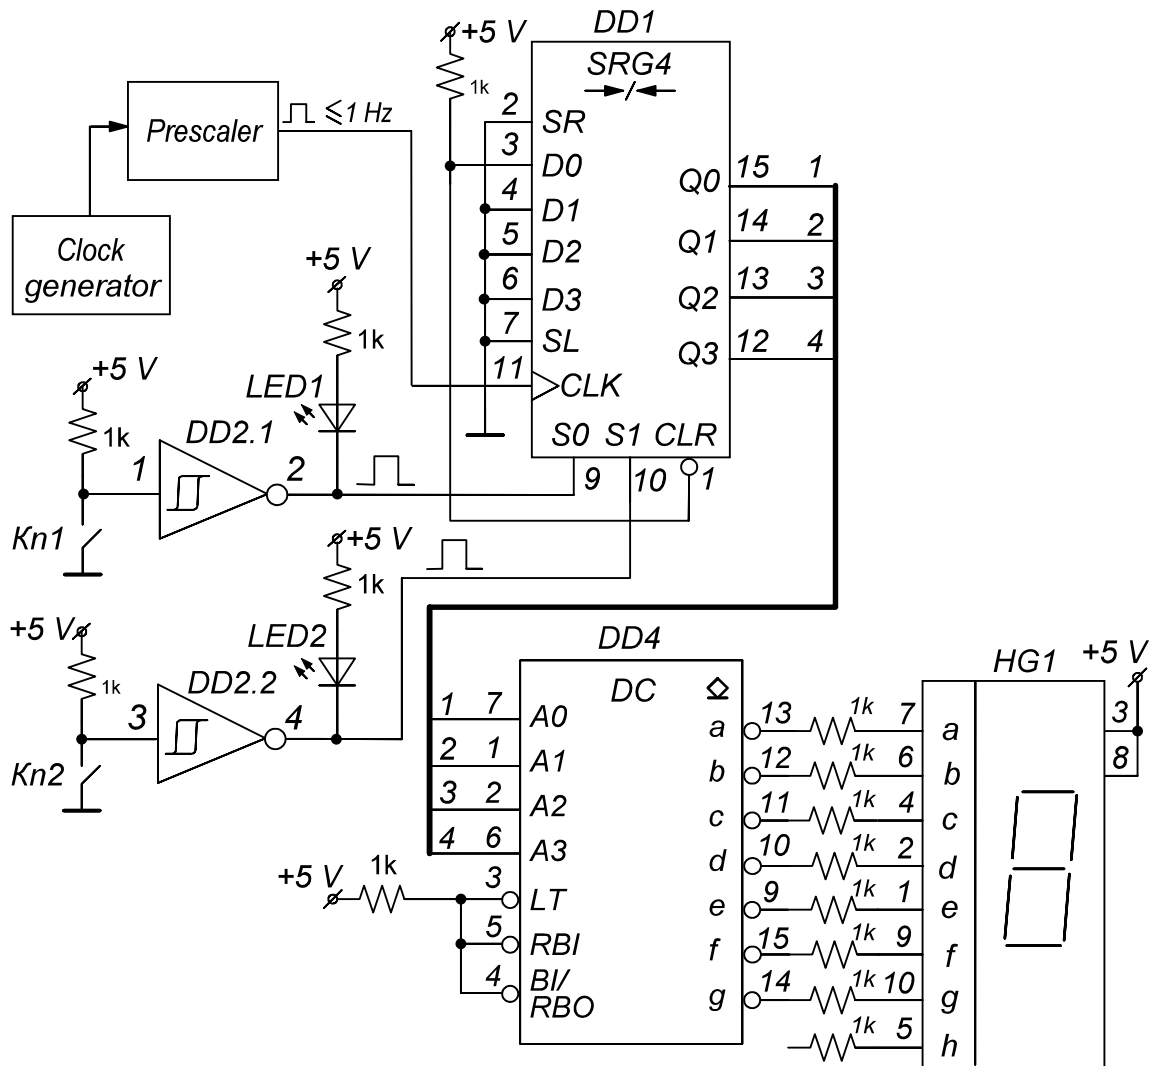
+5 V
DD1
SRG4
1k
Prescaler
≤1 Hz
2 SR
3 D0
4 D1
5 D2
6 D3
7 SL
11 CLK
S0 S1 CLR
9 10 1
Q0 15 1
Q1 14 2
Q2 13 3
Q3 12 4
Clock generator
+5 V
1k
LED1
+5 V
1k
DD2.1
1 2
Kn1
+5 V
1k
LED2
+5 V
1k
DD2.2
3 4
Kn2
DD4
DC
1 7 A0
2 1 A1
3 2 A2
4 6 A3
+5 V
1k
3 LT
5 RBI
4 BI/ RBO
a 13 1k 7 a
b 12 1k 6 b
c 11 1k 4 c
d 10 1k 2 d
e 9 1k 1 e
f 15 1k 9 f
g 14 1k 10 g
1k 5 h
HG1
+5 V
3
8